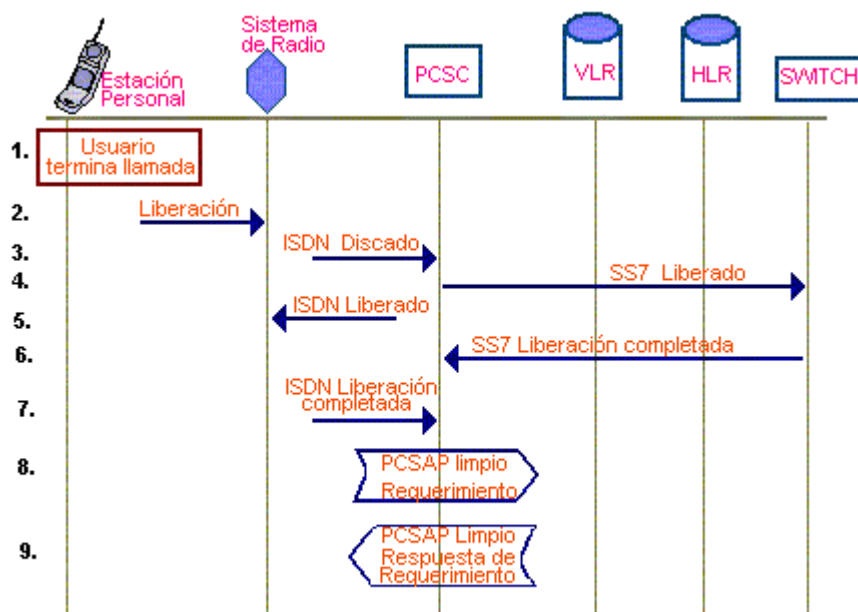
Estación Personal

Sistema de Radio

PCSC

VLR

HLR

SWITCH

1. Usuario termina llamada

2. Liberación

3. ISDN Discado

4. SS7 Liberado

5. ISDN Liberado

6. SS7 Liberación completada

7. ISDN Liberación completada

8. PCSAP limpio Requerimiento

9. PCSAP Limpio Respuesta de Requerimiento